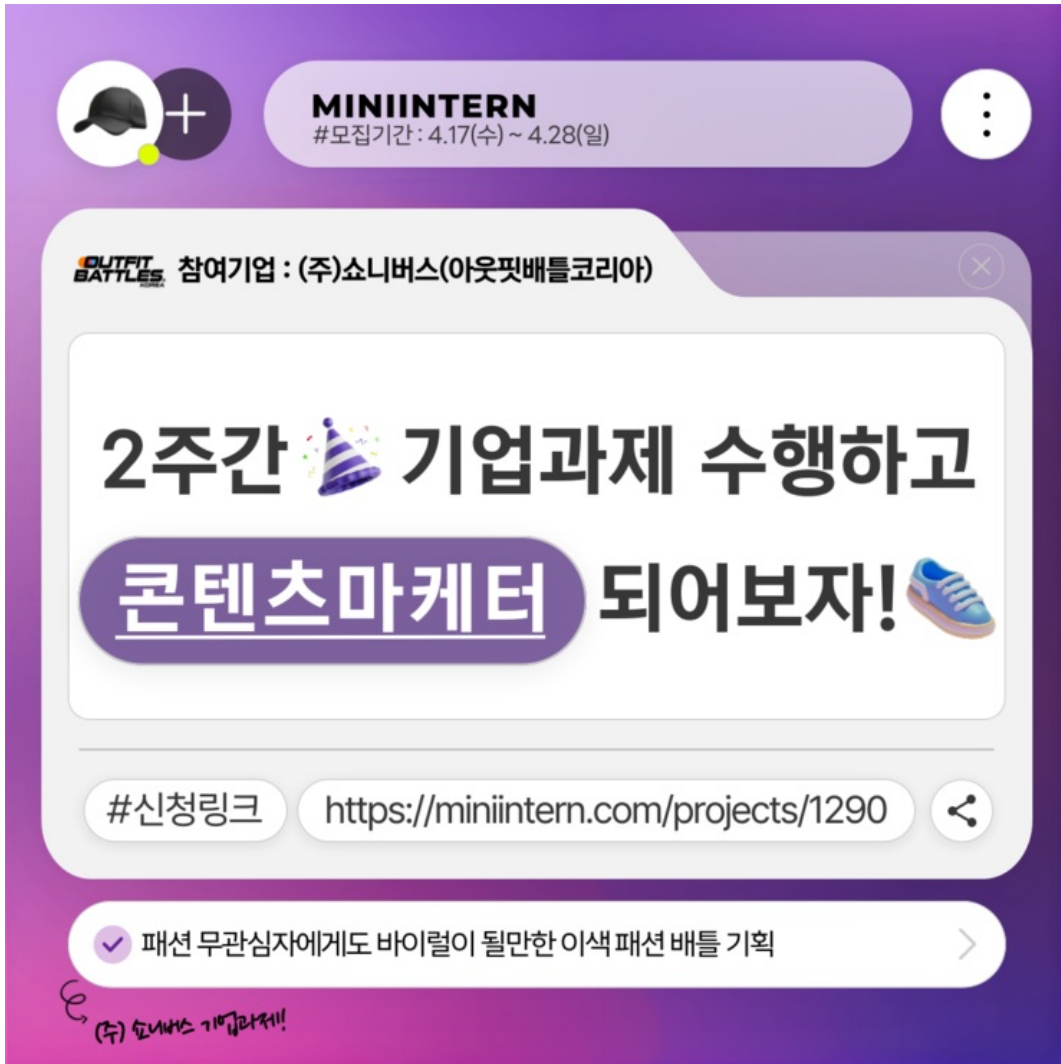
MINIINTERN
#모집기간 : 4.17(수) ~ 4.28(일)

OUTFIT BATTLES KOREA 참여기업 : (주)쇼니버스(아웃핏배틀코리아)

2주간 기업과제 수행하고
콘텐츠마케터 되어보자!

#신청링크 https://miniintern.com/projects/1290

패션 무관심자에게도 바이럴이 될만한 이색 패션 배틀 기획

(주) 쇼니버스 기업과제!